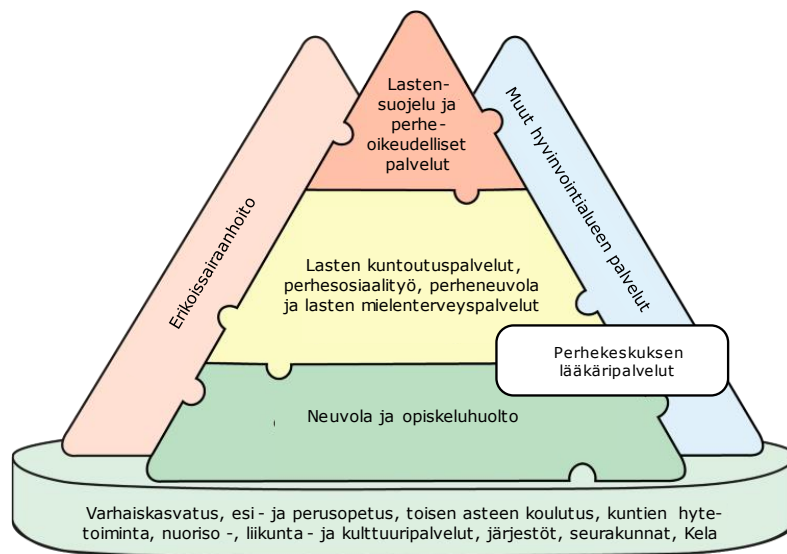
Lasten-suojelu ja perhe-oikeudelliset palvelut

Erikoissairaanhoito

Muut hyvinvointialueen palvelut

Lasten kuntoutuspalvelut, perhesosiaalityö, perheneuvola ja lasten mielenterveyspalvelut

Perhekeskuksen lääkäripalvelut

Neuvola ja opiskeluhuolto

Varhaiskasvatus, esi - ja perusopetus, toisen asteen koulutus, kuntien hyte-toiminta, nuoriso -, liikunta - ja kulttuuripalvelut, järjestöt, seurakunnat, Kela